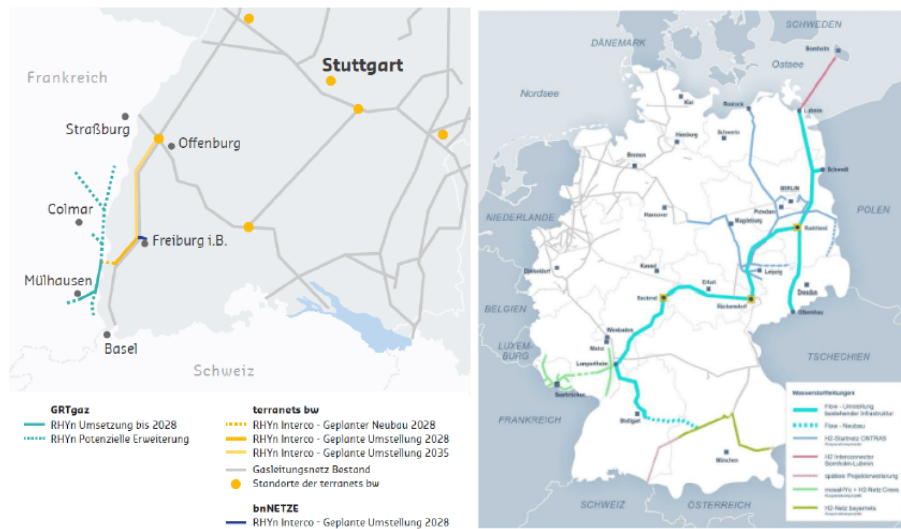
Frankreich

Stuttgart

Straßburg

Offenburg

Colmar

Freiburg i.B.

Mülhausen

Basel

Schweiz

GRTgaz
RHYn Umsetzung bis 2028
RHYn Potenzielle Erweiterung

terranets bw
RHYn Interco - Geplanter Neubau 2028
RHYn Interco - Geplante Umstellung 2028
RHYn Interco - Geplante Umstellung 2035
Gasleitungsnetz Bestand
Standorte der terranets bw

bnNETZE
RHYn Interco - Geplante Umstellung 2028

SCHWEDEN
DÄNEMARK
Ostsee
Bornholm
Nordsee
Kiel
Rostock
Lubmin
Hamburg
Schwerin
Bremen
Schwedt
NIEDERLANDE
BERLIN
Hannover
Potsdam
Magdeburg
Rückersdorf
POLEN
Kassel
Leipzig
Dortmund
Erfurt
Eischleben
Dresden
Steinbach
Olbernhau
BELGIEN
Wiesbaden
LUXEMBURG
Mainz
TSCHECHIEN
Lampertheim
Saarbrücken
Stuttgart
FRANKREICH
München
SCHWEIZ
ÖSTERREICH

Wasserstoffleitungen
Flow - Umstellung bestehender Infrastruktur
Flow - Neubau
H2-Startnetz ONTRAS
H2 Interconnector Bornholm-Lubmin
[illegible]
mosaHYc + H2-Netz Cross
H2-Netz bayernets